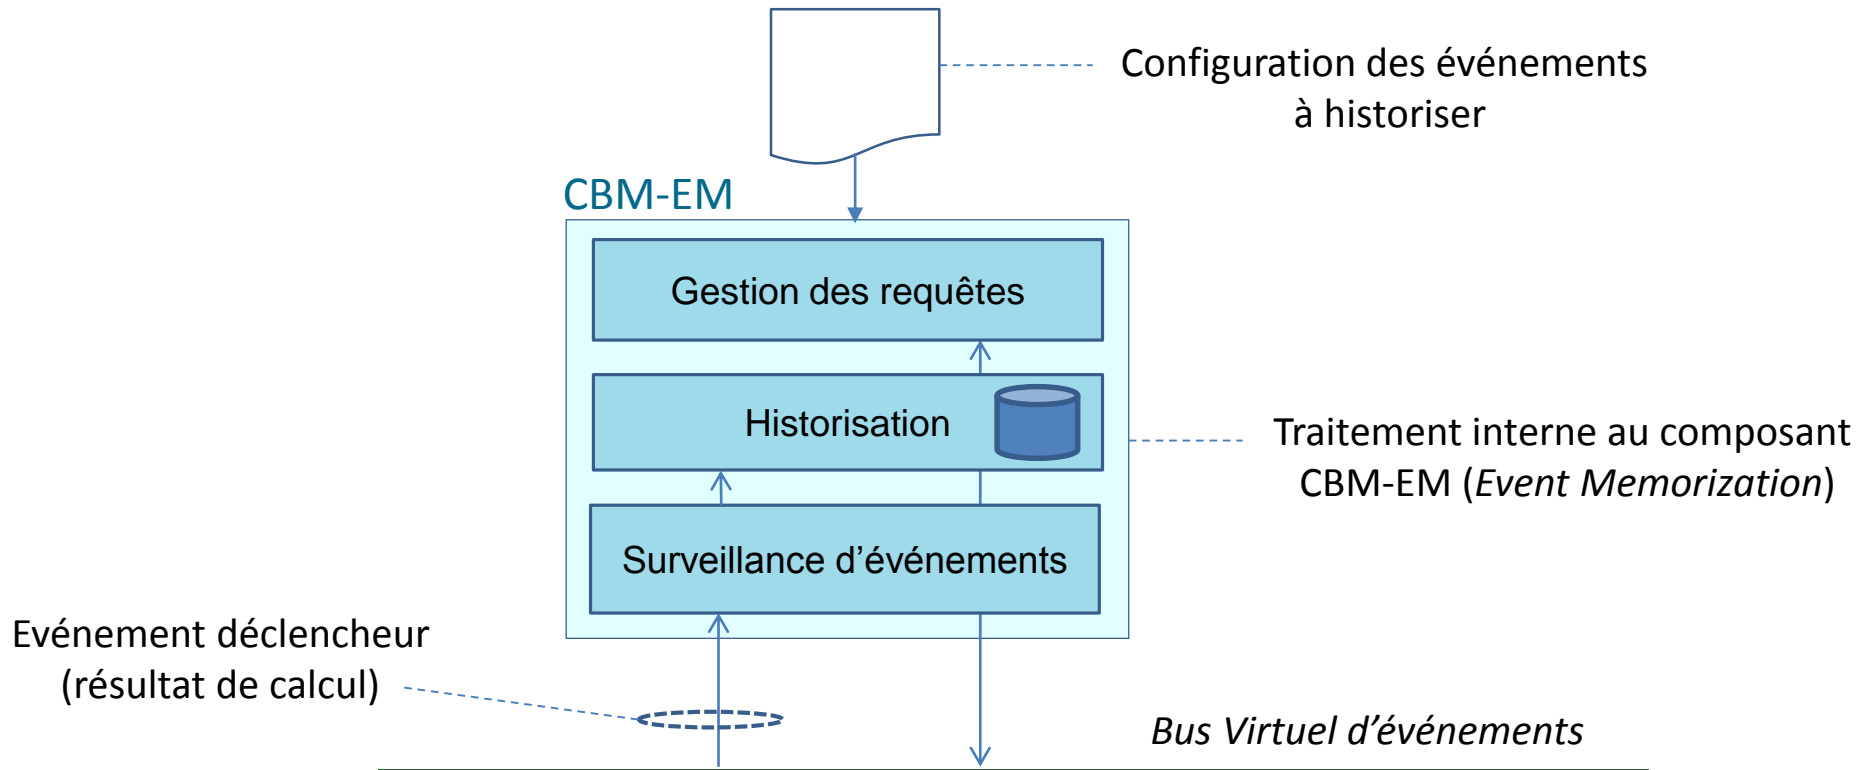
Configuration des événements à historiser

CBM-EM

Gestion des requêtes

Historisation

Surveillance d’événements

Traitement interne au composant CBM-EM (*Event Memorization*)

Evénement déclencheur (résultat de calcul)

*Bus Virtuel d’événements*